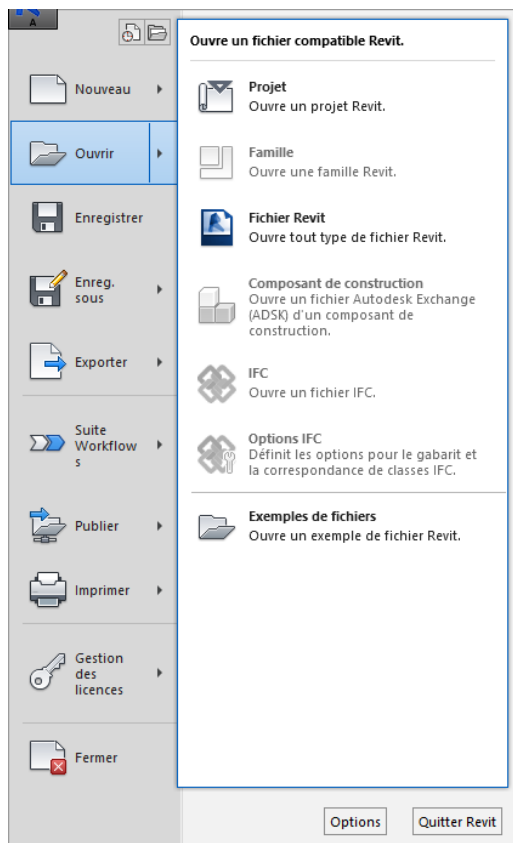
A

Nouveau

Ouvrir

Enregistrer

Enreg. sous

Exporter

Suite Workflows

Publier

Imprimer

Gestion des licences

Fermer

Ouvre un fichier compatible Revit.

Projet
Ouvre un projet Revit.

Famille
Ouvre une famille Revit.

Fichier Revit
Ouvre tout type de fichier Revit.

Composant de construction
Ouvre un fichier Autodesk Exchange (ADSK) d'un composant de construction.

IFC
Ouvre un fichier IFC.

Options IFC
Définit les options pour le gabarit et la correspondance de classes IFC.

Exemples de fichiers
Ouvre un exemple de fichier Revit.

Options

Quitter Revit